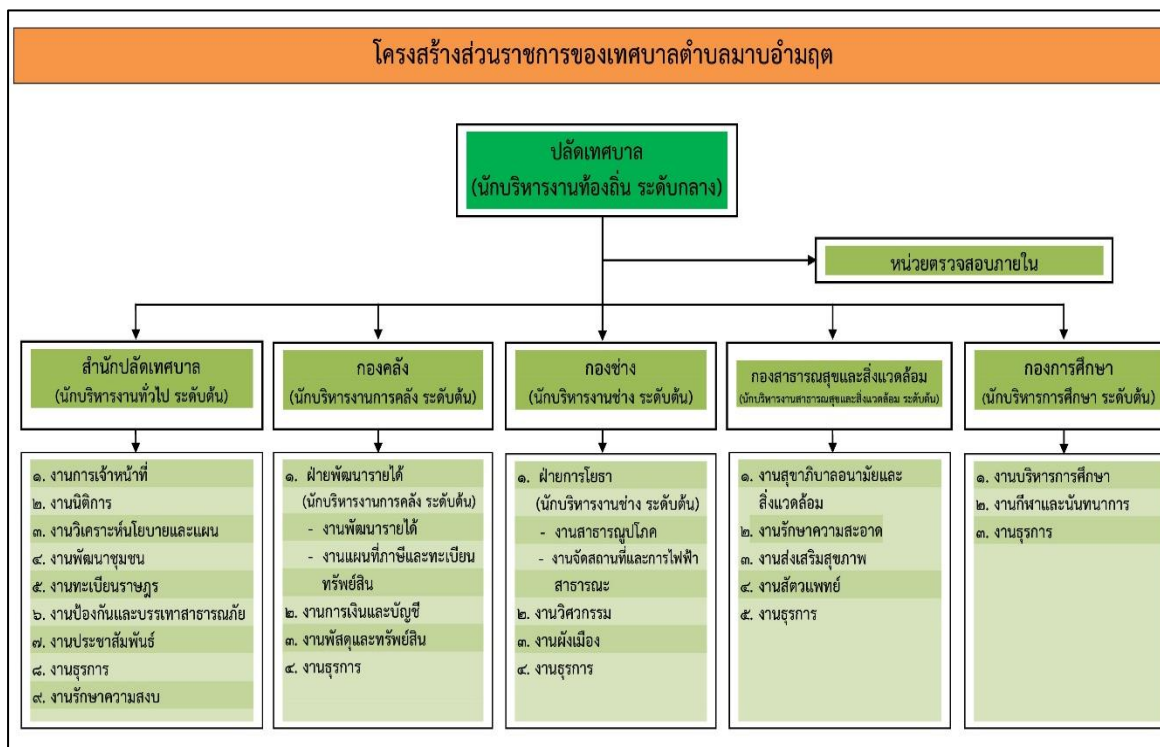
โครงสร้างส่วนราชการของเทศบาลตำบลมาบอำมฤต

ปลัดเทศบาล
(นักบริหารงานท้องถิ่น ระดับกลาง)

หน่วยตรวจสอบภายใน

สำนักปลัดเทศบาล
(นักบริหารงานทั่วไป ระดับต้น)

๑. งานการเจ้าหน้าที่
๒. งานนิติการ
๓. งานวิเคราะห์นโยบายและแผน
๔. งานพัฒนาชุมชน
๕. งานทะเบียนราษฎร
๖. งานป้องกันและบรรเทาสาธารณภัย
๗. งานประชาสัมพันธ์
๘. งานธุรการ
๙. งานรักษาความสงบ

กองคลัง
(นักบริหารงานการคลัง ระดับต้น)

๑. ฝ่ายพัฒนารายได้
(นักบริหารงานการคลัง ระดับต้น)
- งานพัฒนารายได้
- งานแผนที่ภาษีและทะเบียนทรัพย์สิน
๒. งานการเงินและบัญชี
๓. งานพัสดุและทรัพย์สิน
๔. งานธุรการ

กองช่าง
(นักบริหารงานช่าง ระดับต้น)

๑. ฝ่ายการโยธา
(นักบริหารงานช่าง ระดับต้น)
- งานสาธารณูปโภค
- งานจัดสถานที่และการไฟฟ้าสาธารณะ
๒. งานวิศวกรรม
๓. งานผังเมือง
๔. งานธุรการ

กองสาธารณสุขและสิ่งแวดล้อม
(นักบริหารงานสาธารณสุขและสิ่งแวดล้อม ระดับต้น)

๑. งานสุขาภิบาลอนามัยและสิ่งแวดล้อม
๒. งานรักษาความสะอาด
๓. งานส่งเสริมสุขภาพ
๔. งานสัตวแพทย์
๕. งานธุรการ

กองการศึกษา
(นักบริหารการศึกษา ระดับต้น)

๑. งานบริหารการศึกษา
๒. งานกีฬาและนันทนาการ
๓. งานธุรการ